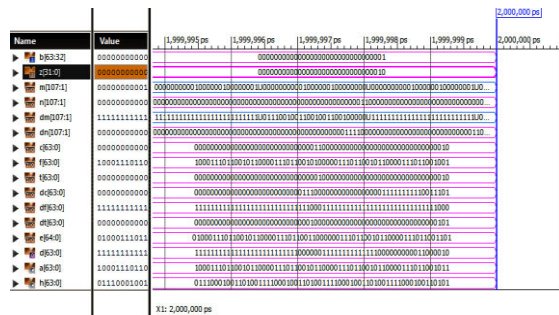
2,000,000 ps

| Name | Value | 1,999,995 ps | 1,999,996 ps | 1,999,997 ps | 1,999,998 ps | 1,999,999 ps | 2,000,000 ps |
|---|---|---|---|---|---|---|---|
| b[63:32] | 00000000000 | 00000000000000000000000000000001 | | | | | |
| z[31:0] | 00000000000 | 00000000000000000000000000000010 | | | | | |
| m[107:1] | 00000000000 | 000000000010000000100000001U000000000010000000100000001U000000000010000000100000001U0 | | | | | |
| n[107:1] | 00000000000 | 0000000000000000000000000000000000001000000000000000000000000000000000000000000 | | | | | |
| dm[107:1] | 11111111111 | 11111111111111111111111111U0111001001100100110010000U111111111111111111111111U | | | | | |
| dn[107:1] | 00000000000 | 000000000000000000000000000000000000111100000000000000000000000000000000110 | | | | | |
| r[63:0] | 00000000000 | 00000000000000000000000000000110000000000000000000000000000000010 | | | | | |
| f[63:0] | 10001110110 | 1000111011001011000011101100101100001110110010110000111011001001 | | | | | |
| t[63:0] | 00000000000 | 0000000000000000000000000000001000000000000000000000000000000010 | | | | | |
| dc[63:0] | 00000000000 | 00000000000000000000000000001110000000000000001111111111111101 | | | | | |
| df[63:0] | 11111111111 | 1111111111111111111111111111111100111111111111111111111111111000 | | | | | |
| dt[63:0] | 00000000000 | 0000000000000000000000000000001000000000000000000000000000000001 | | | | | |
| e[64:0] | 01000111011 | 01000111011001011000011101100110000001110110010110000111011001101 | | | | | |
| z[63:0] | 11111111111 | 1111111111111111111111111111000001111111111111000000000001100010 | | | | | |
| a[63:0] | 10001110110 | 1000111011001011000011101100101100001110110010110000111011001011 | | | | | |
| h[63:0] | 01110001001 | 0111000100110100111100010011010011110001001101001111000100110101 | | | | | |

X1: 2,000,000 ps